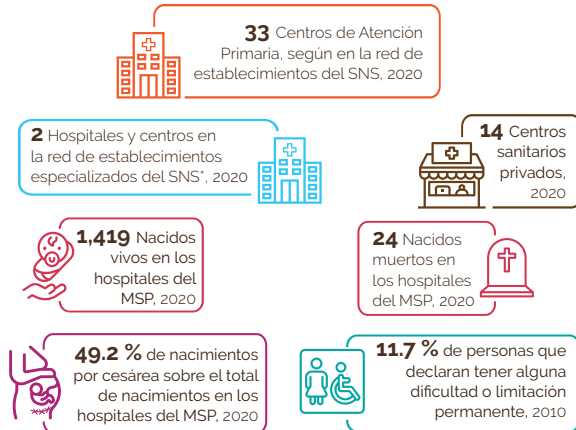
**33** Centros de Atención Primaria, según en la red de establecimientos del SNS, 2020

**2** Hospitales y centros en la red de establecimientos especializados del SNS*, 2020

**14** Centros sanitarios privados, 2020

**1,419** Nacidos vivos en los hospitales del MSP, 2020

**24** Nacidos muertos en los hospitales del MSP, 2020

**49.2 %** de nacimientos por cesárea sobre el total de nacimientos en los hospitales del MSP, 2020

**11.7 %** de personas que declaran tener alguna dificultad o limitación permanente, 2010